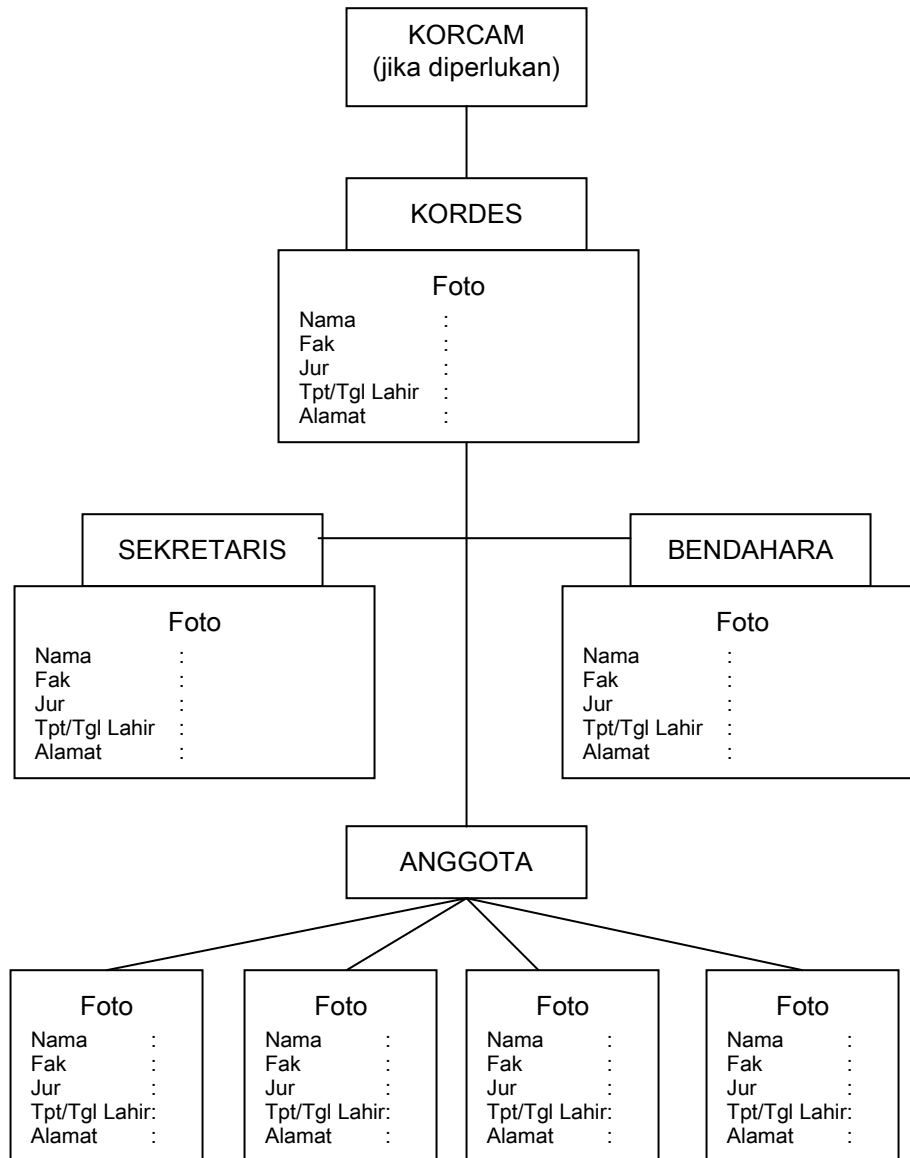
KORCAM
(jika diperlukan)

KORDES

Foto
Nama :
Fak :
Jur :
Tpt/Tgl Lahir :
Alamat :

SEKRETARIS

Foto
Nama :
Fak :
Jur :
Tpt/Tgl Lahir :
Alamat :

BENDAHARA

Foto
Nama :
Fak :
Jur :
Tpt/Tgl Lahir :
Alamat :

ANGGOTA

Foto
Nama :
Fak :
Jur :
Tpt/Tgl Lahir:
Alamat :

Foto
Nama :
Fak :
Jur :
Tpt/Tgl Lahir:
Alamat :

Foto
Nama :
Fak :
Jur :
Tpt/Tgl Lahir:
Alamat :

Foto
Nama :
Fak :
Jur :
Tpt/Tgl Lahir:
Alamat :